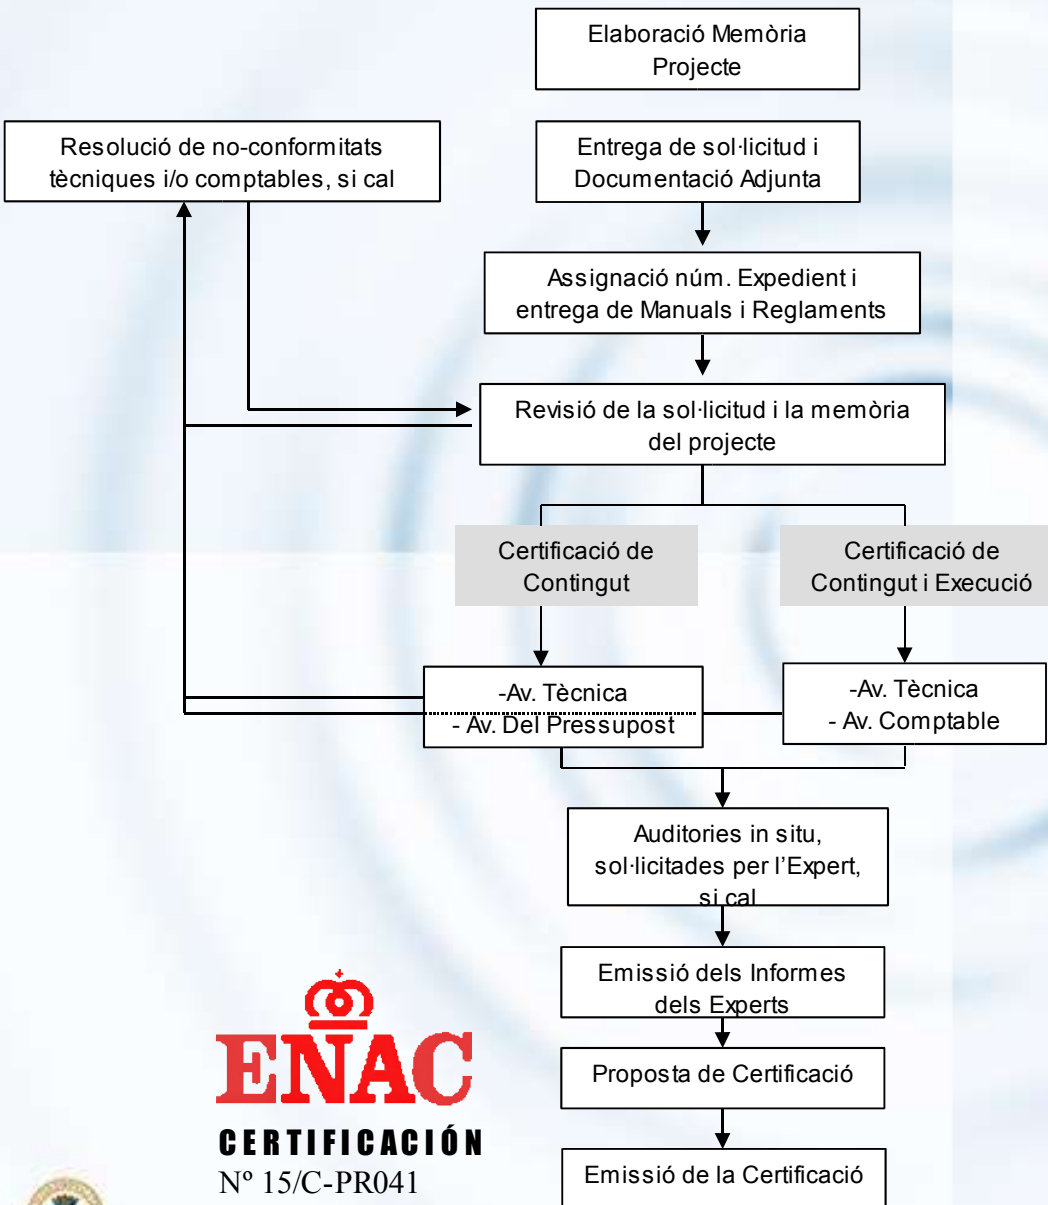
Elaboració Memòria Projecte

Resolució de no-conformitats tècniques i/o comptables, si cal

Entrega de sol·licitud i Documentació Adjunta

Assignació núm. Expedient i entrega de Manuals i Reglaments

Revisió de la sol·licitud i la memòria del projecte

Certificació de Contingut

Certificació de Contingut i Execució

-Av. Tècnica
- Av. Del Pressupost

-Av. Tècnica
- Av. Comptable

Auditories in situ, sol·licitades per l'Expert, si cal

Emissió dels Informes dels Experts

Proposta de Certificació

Emissió de la Certificació

ENAC
CERTIFICACIÓN
Nº 15/C-PR041